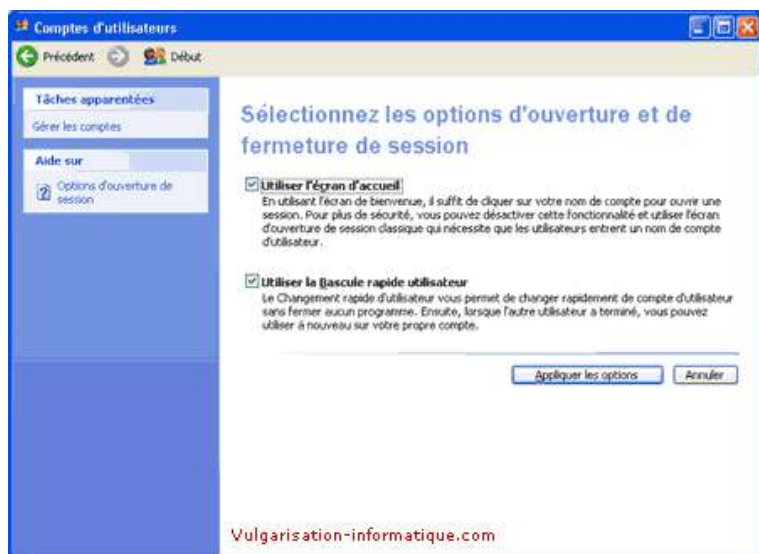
Comptes d'utilisateurs

Précédent Début

Tâches apparentées

Gérer les comptes

Aide sur

Options d'ouverture de session

Sélectionnez les options d'ouverture et de fermeture de session

Utiliser l'écran d'accueil

En utilisant l'écran de bienvenue, il suffit de cliquer sur votre nom de compte pour ouvrir une session. Pour plus de sécurité, vous pouvez désactiver cette fonctionnalité et utiliser l'écran d'ouverture de session classique qui nécessite que les utilisateurs entrent un nom de compte d'utilisateur.

Utiliser la Bascule rapide utilisateur

Le Changement rapide d'utilisateur vous permet de changer rapidement de compte d'utilisateur sans fermer aucun programme. Ensuite, lorsque l'autre utilisateur a terminé, vous pouvez utiliser à nouveau sur votre propre compte.

Appliquer les options

Annuler

Vulgarisation-informatique.com